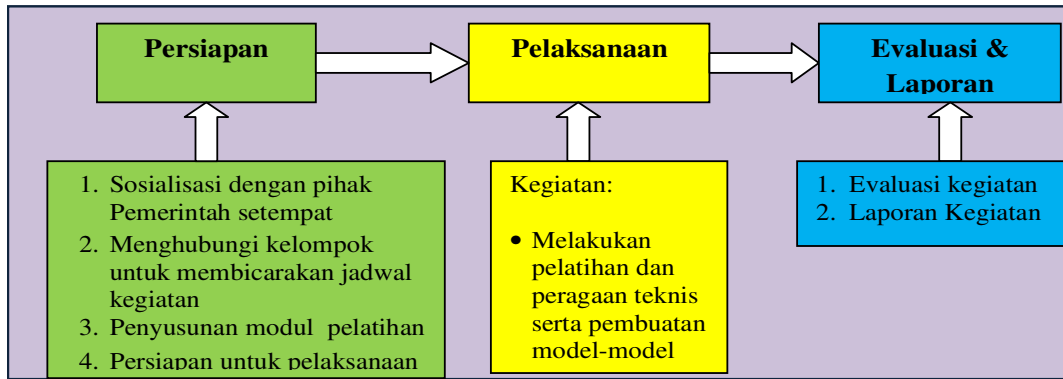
Persiapan

Pelaksanaan

Evaluasi & Laporan

1. Sosialisasi dengan pihak Pemerintah setempat
2. Menghubungi kelompok untuk membicarakan jadwal kegiatan
3. Penyusunan modul pelatihan
4. Persiapan untuk pelaksanaan

Kegiatan:

• Melakukan pelatihan dan peragaan teknis serta pembuatan model-model

1. Evaluasi kegiatan
2. Laporan Kegiatan